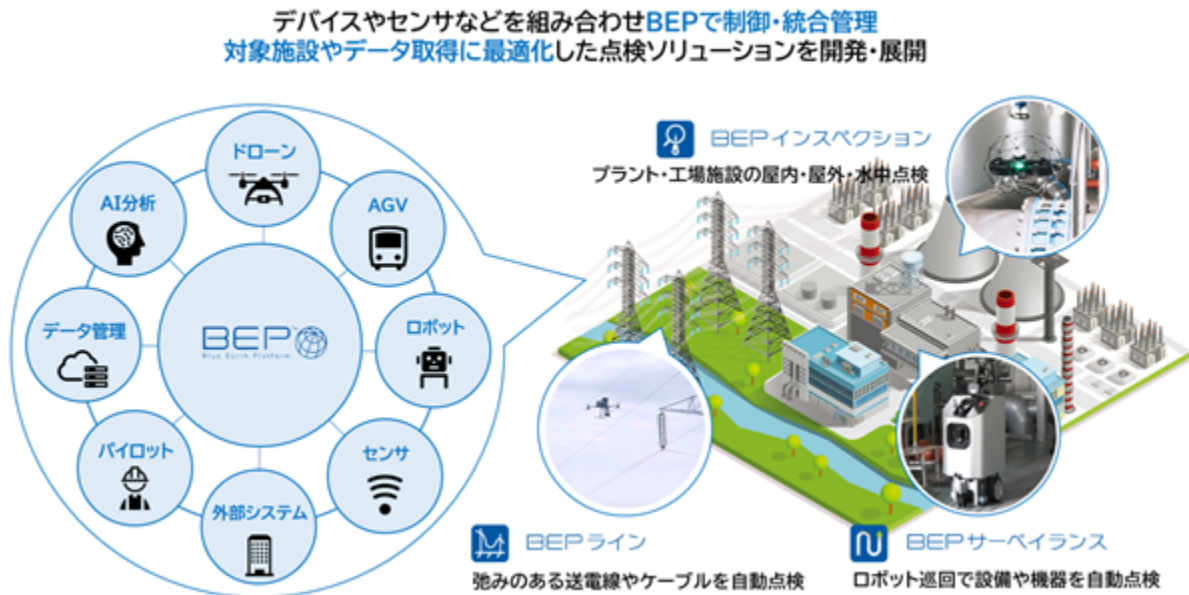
デバイスやセンサなどを組み合わせBEPで制御・統合管理
対象施設やデータ取得に最適化した点検ソリューションを開発・展開

ドローン
AI分析
AGV
データ管理
BEP
Blue Earth Platform
ロボット
パイロット
センサ
外部システム

BEPインスペクション
プラント・工場施設の屋内・屋外・水中点検

BEPライン
弛みのある送電線やケーブルを自動点検

BEPサーベイランス
ロボット巡回で設備や機器を自動点検